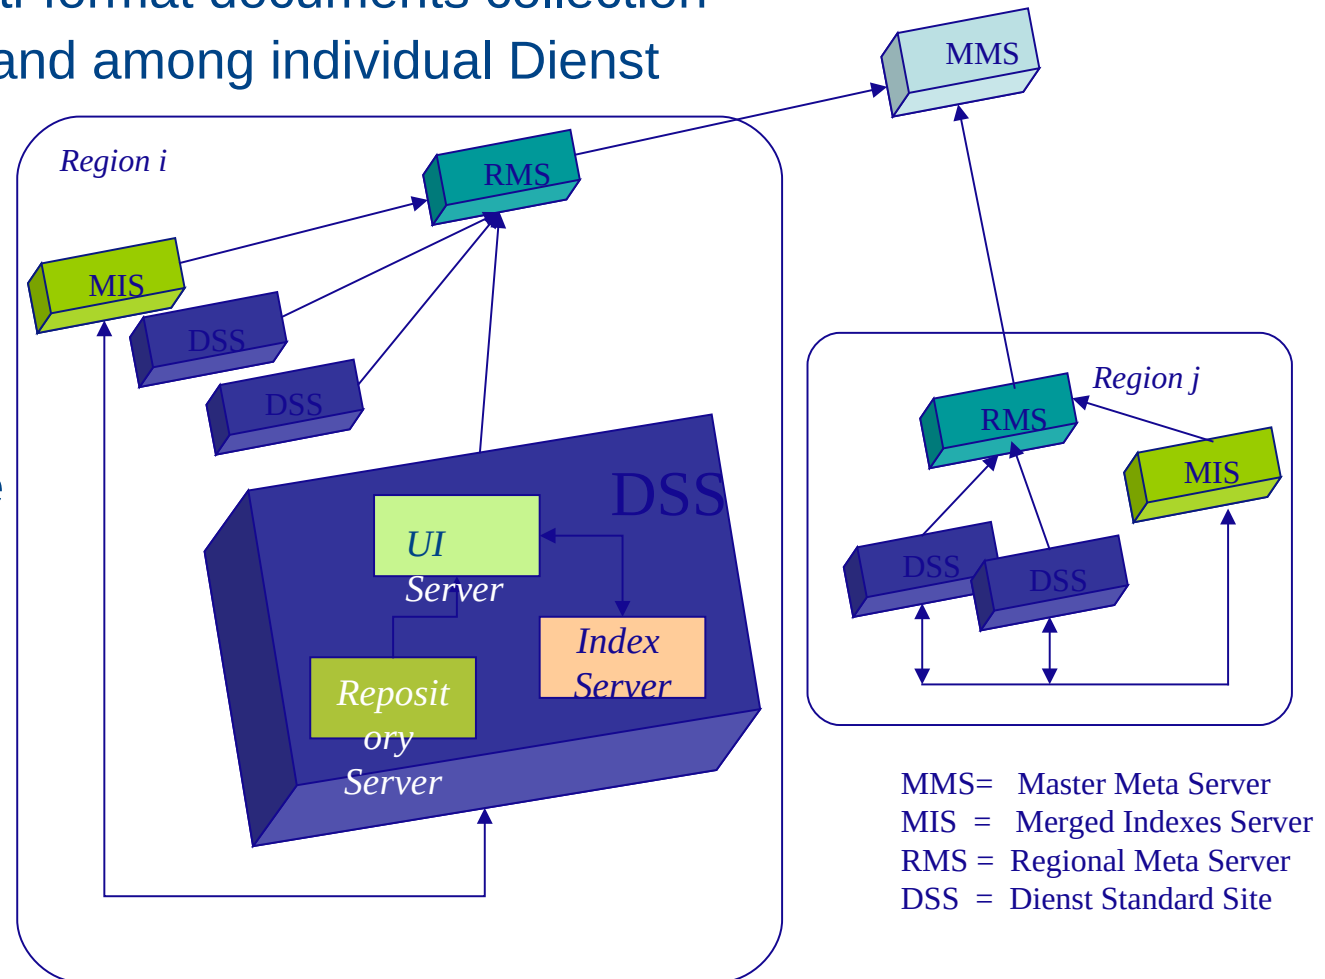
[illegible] format documents collection
and among individual Dienst

MMS

Region i

RMS

MIS

DSS

DSS

DSS

UI Server

Index Server

Reposit ory Server

Region j

RMS

MIS

DSS

DSS

MMS= Master Meta Server
MIS = Merged Indexes Server
RMS = Regional Meta Server
DSS = Dienst Standard Site